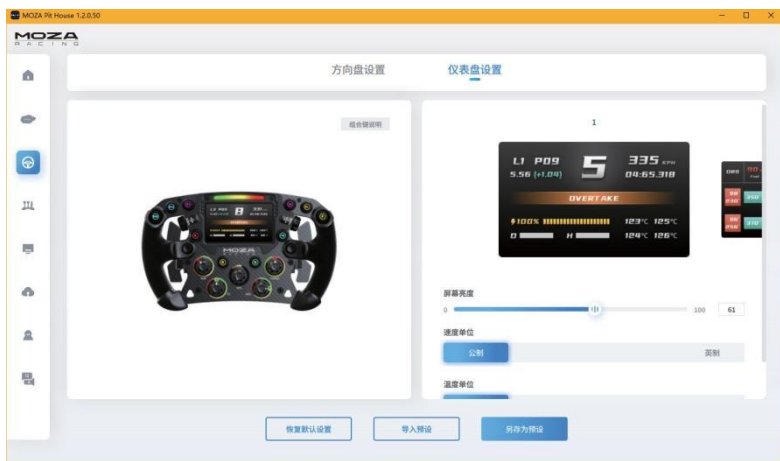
MOZA Pit House 1.2.0.50

MOZA RACING

方向盘设置

仪表盘设置

组合键说明

1

L1 P09

5.56 (+1.04)

5

335 KPH

04:65.318

OVERTAKE

100%

123°C 125°C

D

H

124°C 126°C

屏幕亮度

0

100

61

速度单位

公制

英制

温度单位

恢复默认设置

导入预设

另存为预设